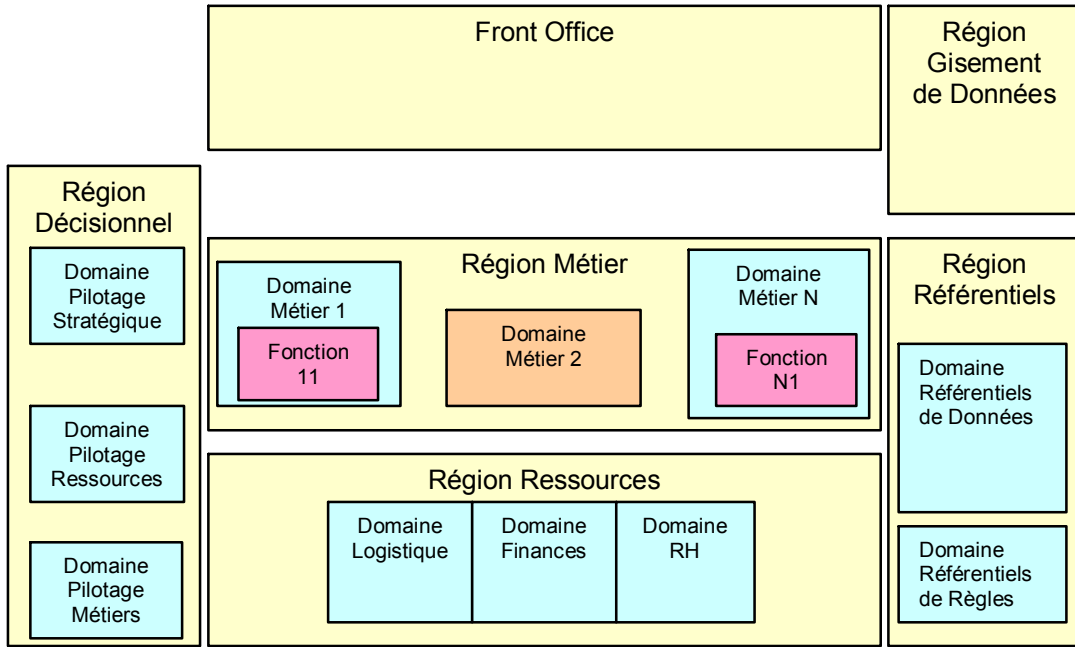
Front Office

Région Gisement de Données

Région Décisionnel

Domaine Pilotage Stratégique

Domaine Pilotage Ressources

Domaine Pilotage Métiers

Région Métier

Domaine Métier 1

Fonction 11

Domaine Métier 2

Domaine Métier N

Fonction N1

Région Référentiels

Domaine Référentiels de Données

Domaine Référentiels de Règles

Région Ressources

Domaine Logistique

Domaine Finances

Domaine RH